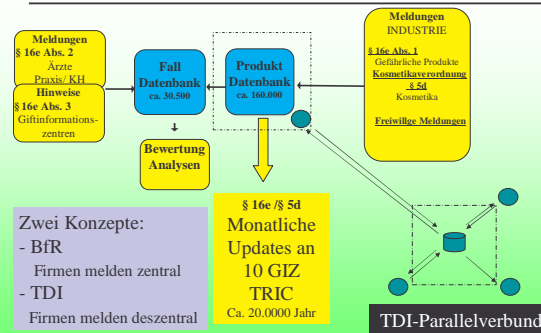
Meldungen
§ 16e Abs. 2
Ärzte
Praxis/ KH

Hinweise
§ 16e Abs. 3
Giftinformationszentren

Fall
Datenbank
ca. 30.500

Produkt
Datenbank
ca. 160.000

Meldungen
INDUSTRIE
§ 16e Abs. 1
Gefährliche Produkte
Kosmetikaverordnung
§ 5d
Kosmetika
Freiwillige Meldungen

Bewertung
Analysen

§ 16e /§ 5d
Monatliche Updates an 10 GIZ
TRIC
Ca. 20.0000 Jahr

Zwei Konzepte:
- BfR
Firmen melden zentral
- TDI
Firmen melden deszentral

TDI-Parallelverbund